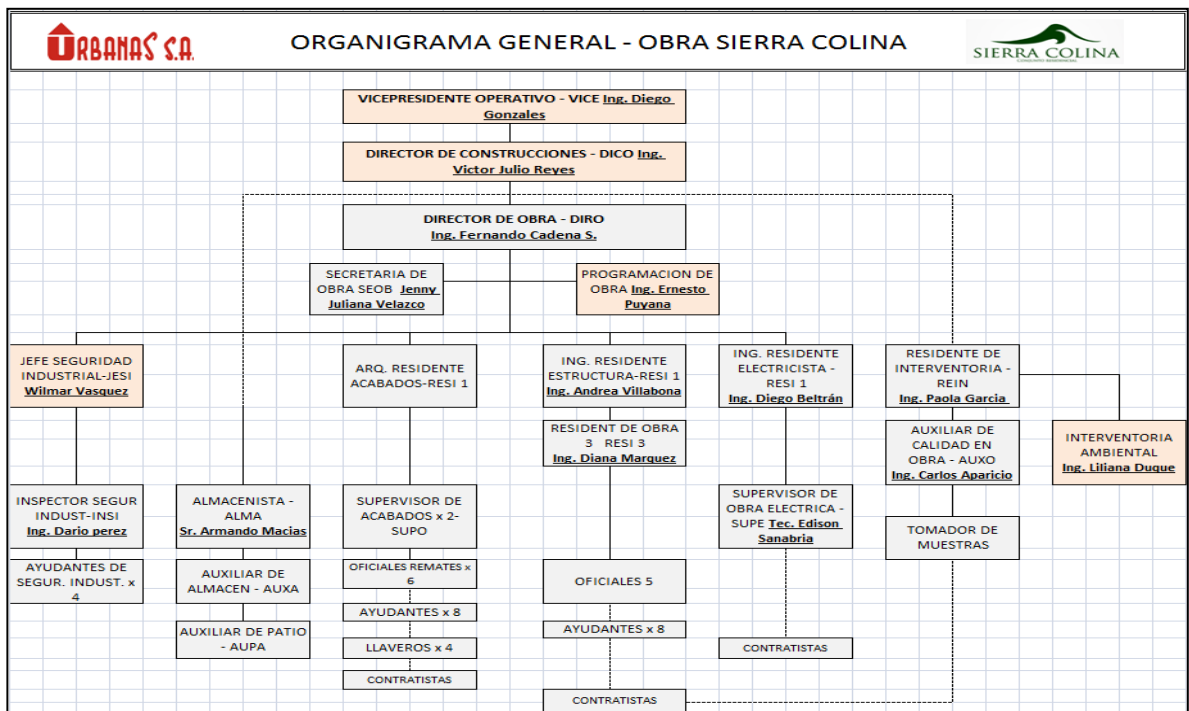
URBANAS S.A.

ORGANIGRAMA GENERAL - OBRA SIERRA COLINA

SIERRA COLINA

VICEPRESIDENTE OPERATIVO - VICE Ing. Diego Gonzales

DIRECTOR DE CONSTRUCCIONES - DICO Ing. Victor Julio Reyes

DIRECTOR DE OBRA - DIRO Ing. Fernando Cadena S.

SECRETARIA DE OBRA SEOB Jenny Juliana Velazco

PROGRAMACION DE OBRA Ing. Ernesto Puyana

JEFE SEGURIDAD INDUSTRIAL-JESI Wilmar Vasquez

ARQ. RESIDENTE ACABADOS-RESI 1

ING. RESIDENTE ESTRUCTURA-RESI 1 Ing. Andrea Villabona

ING. RESIDENTE ELECTRICISTA - RESI 1 Ing. Diego Beltrán

RESIDENTE DE INTERVENTORIA - REIN Ing. Paola Garcia

RESIDENT DE OBRA 3 RESI 3 Ing. Diana Marquez

AUXILIAR DE CALIDAD EN OBRA - AUXO Ing. Carlos Aparicio

INTERVENTORIA AMBIENTAL Ing. Liliana Duque

INSPECTOR SEGUR INDUST-INSI Ing. Dario perez

ALMACENISTA - ALMA Sr. Armando Macias

SUPERVISOR DE ACABADOS x 2-SUPO

SUPERVISOR DE OBRA ELECTRICA - SUPE Tec. Edison Sanabria

TOMADOR DE MUESTRAS

AYUDANTES DE SEGUR. INDUST. x 4

AUXILIAR DE ALMACEN - AUXA

AUXILIAR DE PATIO - AUPA

OFICIALES REMATES x 6

AYUDANTES x 8

LLAVEROS x 4

CONTRATISTAS

OFICIALES 5

AYUDANTES x 8

CONTRATISTAS

CONTRATISTAS